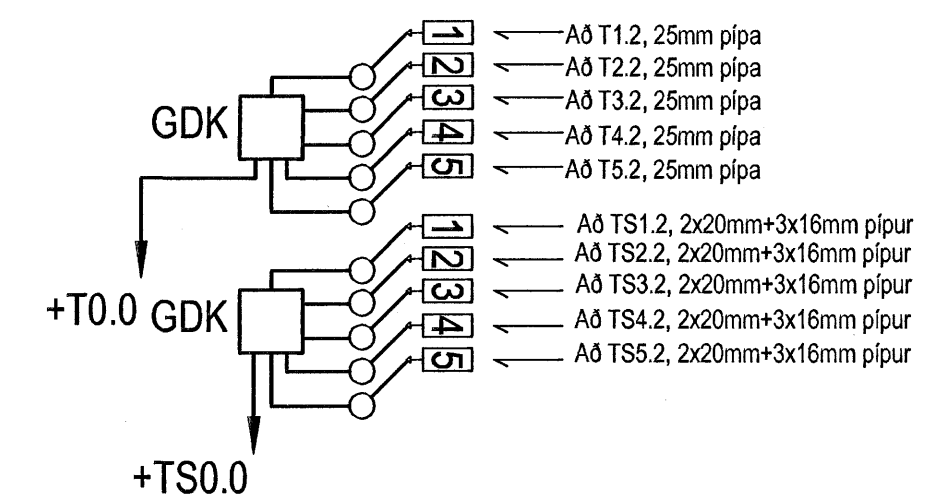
1 Að T1.2, 25mm pípa
2 Að T2.2, 25mm pípa
GDK
3 Að T3.2, 25mm pípa
4 Að T4.2, 25mm pípa
5 Að T5.2, 25mm pípa

1 Að TS1.2, 2x20mm+3x16mm pípur
2 Að TS2.2, 2x20mm+3x16mm pípur
+T0.0 GDK
3 Að TS3.2, 2x20mm+3x16mm pípur
4 Að TS4.2, 2x20mm+3x16mm pípur
5 Að TS5.2, 2x20mm+3x16mm pípur

+TS0.0